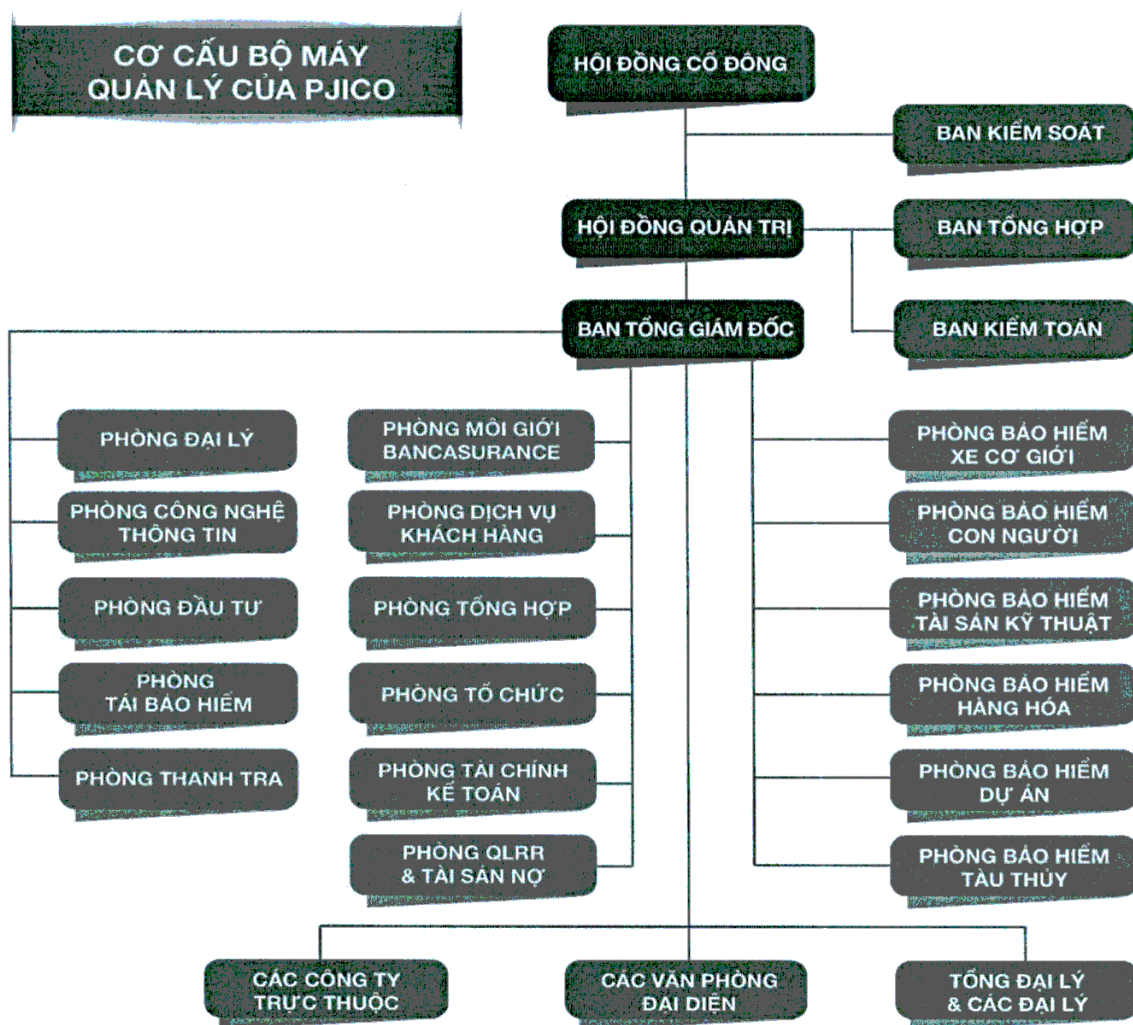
CƠ CẤU BỘ MÁY QUẢN LÝ CỦA PJICO

HỘI ĐỒNG CỔ ĐÔNG

BAN KIỂM SOÁT

HỘI ĐỒNG QUẢN TRỊ

BAN TỔNG HỢP

BAN TỔNG GIÁM ĐỐC

BAN KIỂM TOÁN

PHÒNG ĐẠI LÝ

PHÒNG CÔNG NGHỆ THÔNG TIN

PHÒNG ĐẦU TƯ

PHÒNG TÁI BẢO HIỂM

PHÒNG THANH TRA

PHÒNG MÔI GIỚI BANCASURANCE

PHÒNG DỊCH VỤ KHÁCH HÀNG

PHÒNG TỔNG HỢP

PHÒNG TỔ CHỨC

PHÒNG TÀI CHÍNH KẾ TOÁN

PHÒNG QLRR & TÀI SẢN NỢ

PHÒNG BẢO HIỂM XE CƠ GIỚI

PHÒNG BẢO HIỂM CON NGƯỜI

PHÒNG BẢO HIỂM TÀI SẢN KỸ THUẬT

PHÒNG BẢO HIỂM HÀNG HÓA

PHÒNG BẢO HIỂM DỰ ÁN

PHÒNG BẢO HIỂM TÀU THỦY

CÁC CÔNG TY TRỰC THUỘC

CÁC VĂN PHÒNG ĐẠI DIỆN

TỔNG ĐẠI LÝ & CÁC ĐẠI LÝ